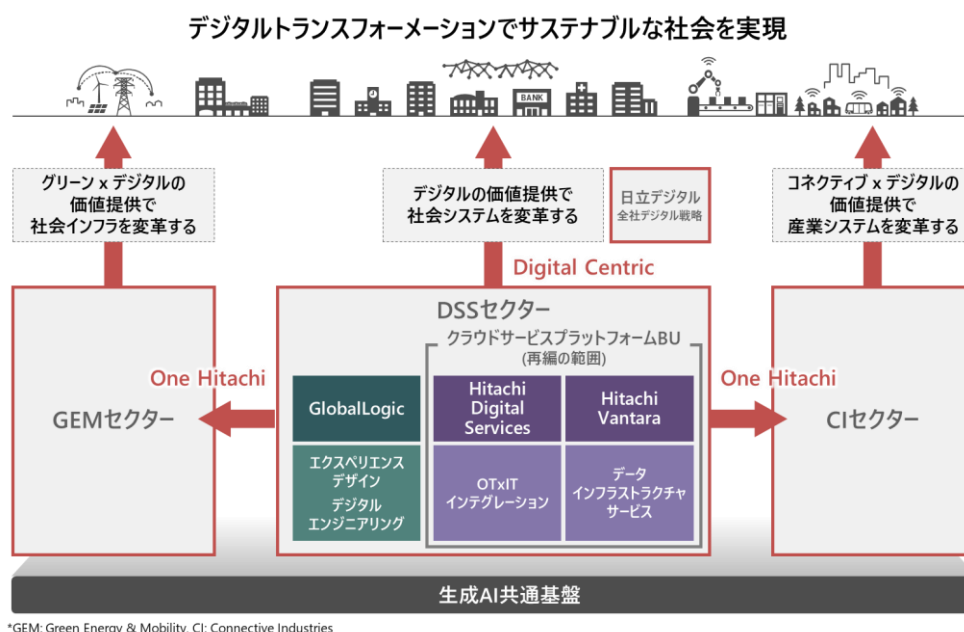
デジタルトランスフォーメーションでサステナブルな社会を実現

BANK

グリーン x デジタルの価値提供で社会インフラを変革する

デジタルの価値提供で社会システムを変革する

日立デジタル
全社デジタル戦略

コネクティブ x デジタルの価値提供で産業システムを変革する

Digital Centric

DSSセクター

クラウドサービスプラットフォームBU
(再編の範囲)

One Hitachi

One Hitachi

GEMセクター

GlobalLogic

Hitachi Digital Services

Hitachi Vantara

CIセクター

エクスペリエンスデザイン

デジタルエンジニアリング

OTxIT インテグレーション

データインフラストラクチャサービス

生成AI共通基盤

*GEM: Green Energy & Mobility, CI: Connective Industries